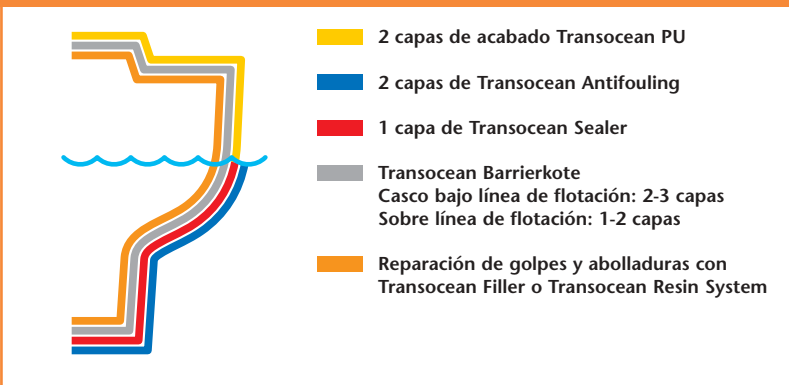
2 capas de acabado Transocean PU

2 capas de Transocean Antifouling

1 capa de Transocean Sealer

Transocean Barrierkote
Casco bajo línea de flotación: 2-3 capas
Sobre línea de flotación: 1-2 capas

Reparación de golpes y abolladuras con Transocean Filler o Transocean Resin System